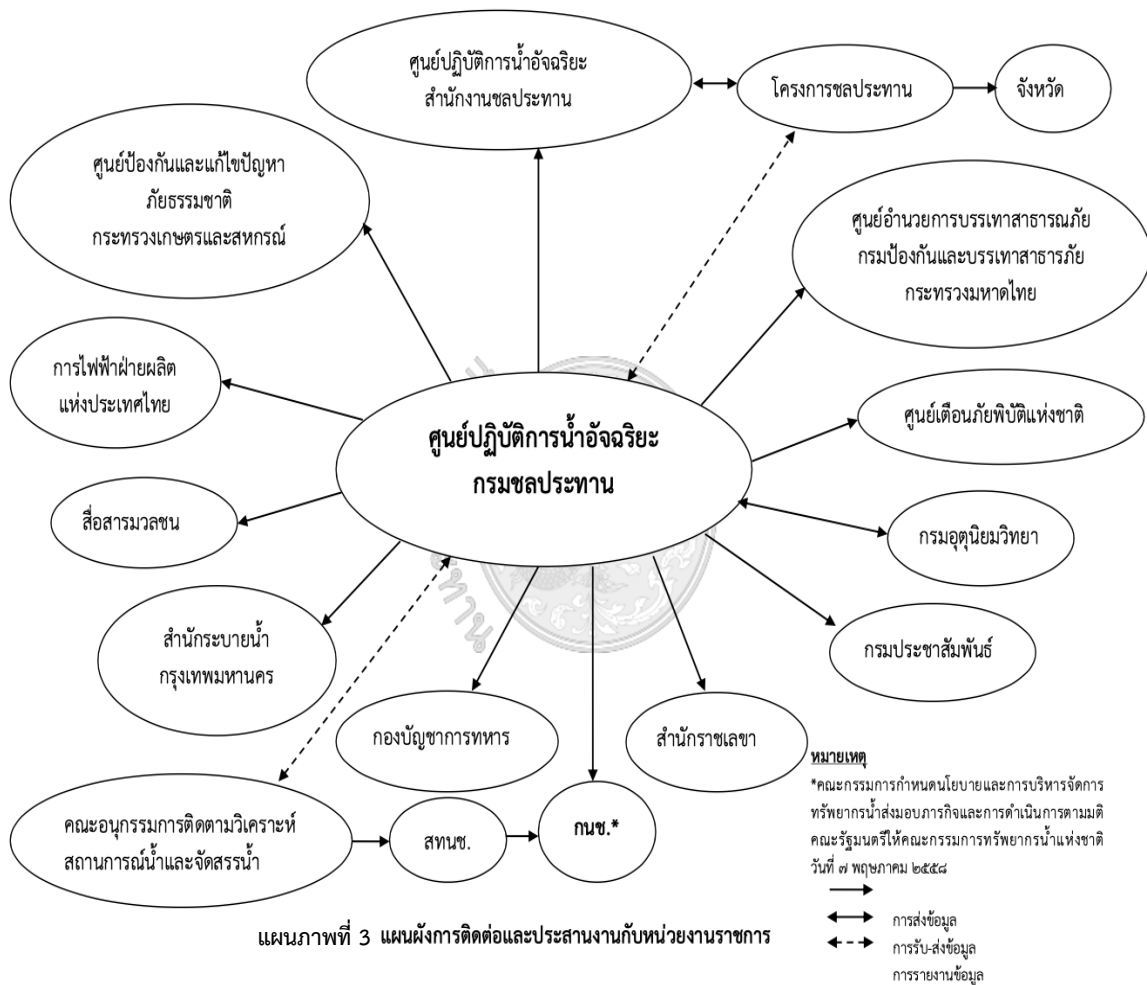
ศูนย์ปฏิบัติการน้ำอัจฉริยะ
สำนักงานชลประทาน

โครงการชลประทาน

จังหวัด

ศูนย์ป้องกันและแก้ไขปัญหา
ภัยธรรมชาติ
กระทรวงเกษตรและสหกรณ์

ศูนย์อำนวยการบรรเทาสาธารณภัย
กรมป้องกันและบรรเทาสาธารภัย
กระทรวงมหาดไทย

การไฟฟ้าฝ่ายผลิต
แห่งประเทศไทย

ศูนย์เตือนภัยพิบัติแห่งชาติ

ศูนย์ปฏิบัติการน้ำอัจฉริยะ
กรมชลประทาน

สื่อสารมวลชน

กรมอุตุนิยมวิทยา

สำนักระบายน้ำ
กรุงเทพมหานคร

กรมประชาสัมพันธ์

กองบัญชาการทหาร

สำนักราชเลขา

คณะอนุกรรมการติดตามวิเคราะห์
สถานการณ์น้ำและจัดสรรน้ำ

สทนช.

กนช.*

หมายเหตุ
*คณะกรรมการกำหนดนโยบายและการบริหารจัดการทรัพยากรน้ำส่งมอบภารกิจและการดำเนินการตามมติคณะรัฐมนตรีให้คณะกรรมการทรัพยากรน้ำแห่งชาติ วันที่ ๗ พฤษภาคม ๒๕๕๘

การส่งข้อมูล
การรับ-ส่งข้อมูล
การรายงานข้อมูล

แผนภาพที่ 3 แผนผังการติดต่อและประสานงานกับหน่วยงานราชการ